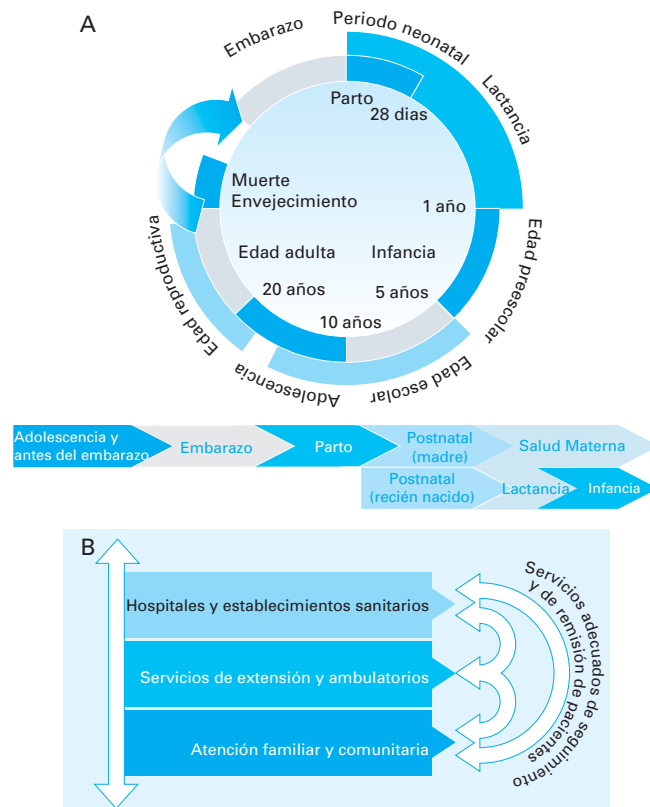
A

Embarazo
Periodo neonatal
Lactancia
Edad preescolar
Edad escolar
Adolescencia
Edad reproductiva

Parto
28 dias
Muerte
Envejecimiento
1 año
Edad adulta
Infancia
20 años
5 años
10 años

Adolescencia y antes del embarazo
Embarazo
Parto
Postnatal (madre)
Salud Materna
Postnatal (recién nacido)
Lactancia
Infancia

B

Hospitales y establecimientos sanitarios
Servicios de extensión y ambulatorios
Atención familiar y comunitaria

Servicios adecuados de seguimiento y de remisión de pacientes